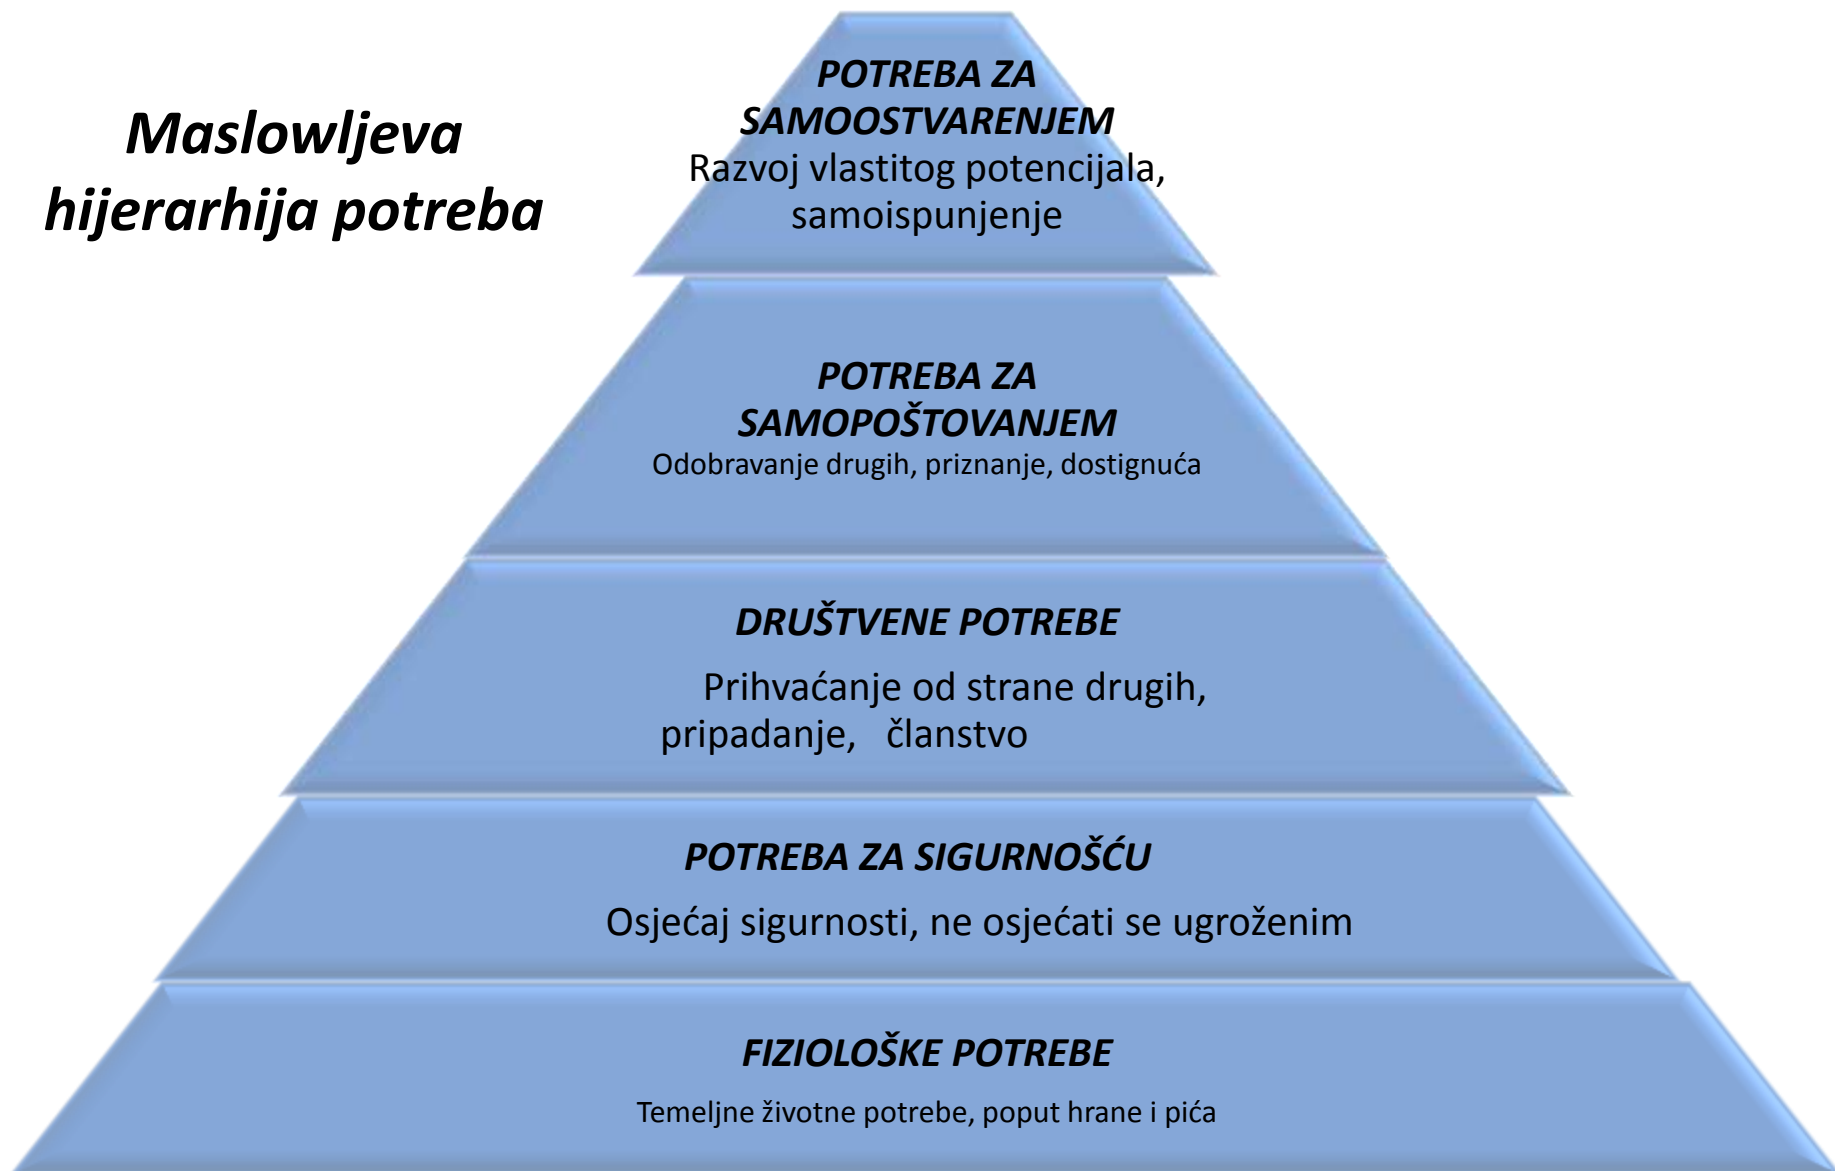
Maslowljeva hijerarhija potreba

POTREBA ZA SAMOOSTVARENJEM
Razvoj vlastitog potencijala, samoispunjenje

POTREBA ZA SAMOPOŠTOVANJEM
Odobravanje drugih, priznanje, dostignuća

DRUŠTVENE POTREBE
Prihvaćanje od strane drugih, pripadanje, članstvo

POTREBA ZA SIGURNOŠĆU
Osjećaj sigurnosti, ne osjećati se ugroženim

FIZIOLOŠKE POTREBE
Temeljne životne potrebe, poput hrane i pića